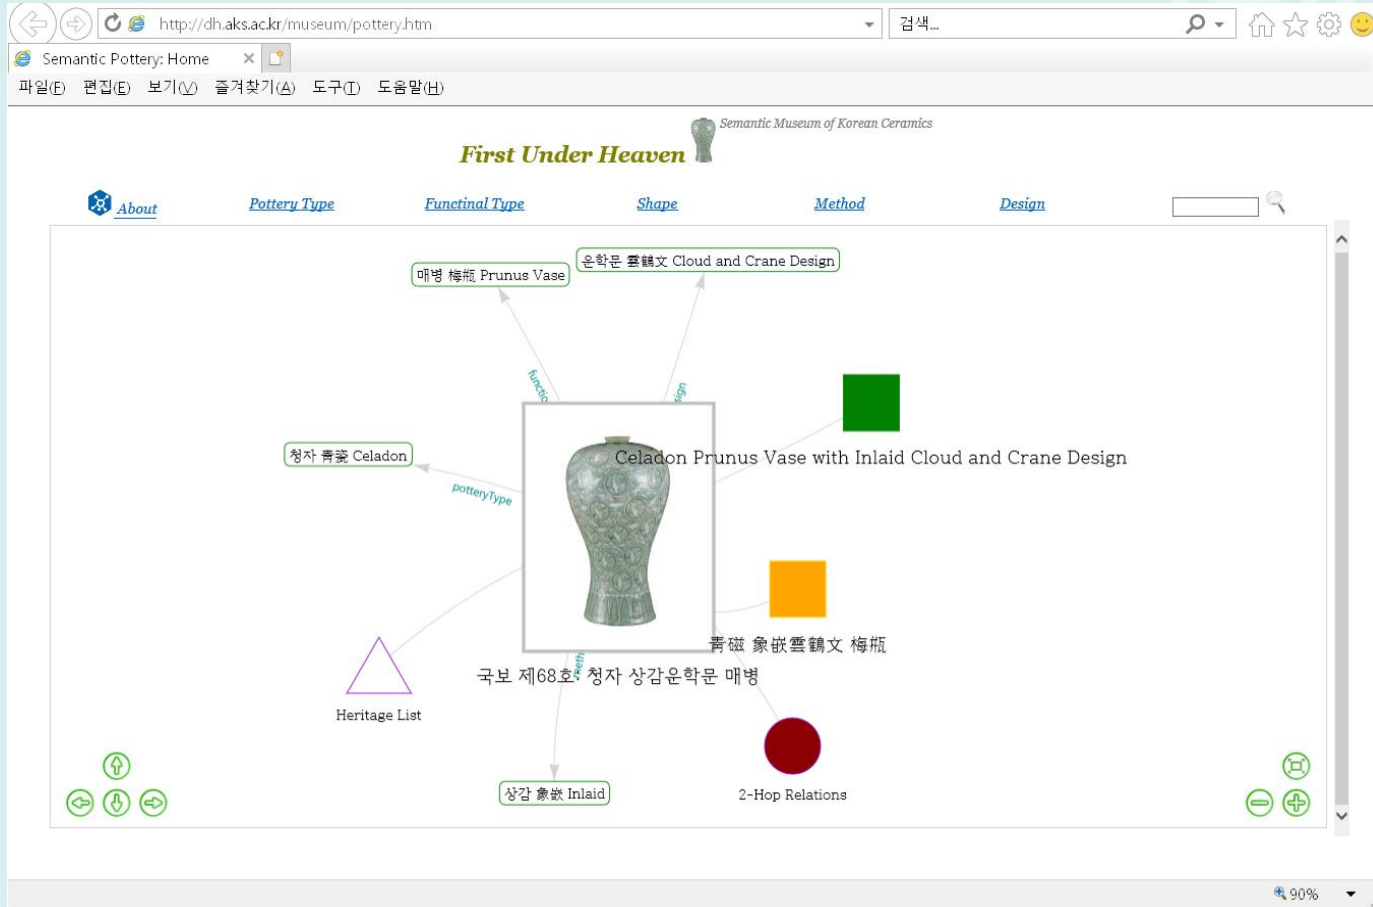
http://dh.aks.ac.kr/museum/pottery.htm

검색...

Semantic Pottery: Home

파일(F) 편집(E) 보기(V) 즐겨찾기(A) 도구(T) 도움말(H)

Semantic Museum of Korean Ceramics

First Under Heaven

About Pottery Type Functinal Type Shape Method Design

매병 梅甁 Prunus Vase

운학문 雲鶴文 Cloud and Crane Design

functio

sign

청자 靑瓷 Celadon

potteryType

Celadon Prunus Vase with Inlaid Cloud and Crane Design

靑磁 象嵌雲鶴文 梅甁

국보 제68호: 청자 상감운학문 매병

Heritage List

meth

상감 象嵌 Inlaid

2-Hop Relations

90%